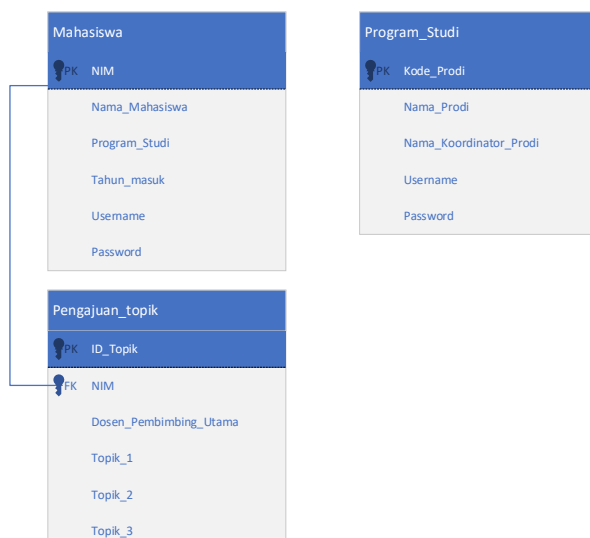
Mahasiswa

PK NIM

Nama_Mahasiswa

Program_Studi

Tahun_masuk

Username

Password

Program_Studi

PK Kode_Prodi

Nama_Prodi

Nama_Koordinator_Prodi

Username

Password

Pengajuan_topik

PK ID_Topik

FK NIM

Dosen_Pembimbing_Utama

Topik_1

Topik_2

Topik_3